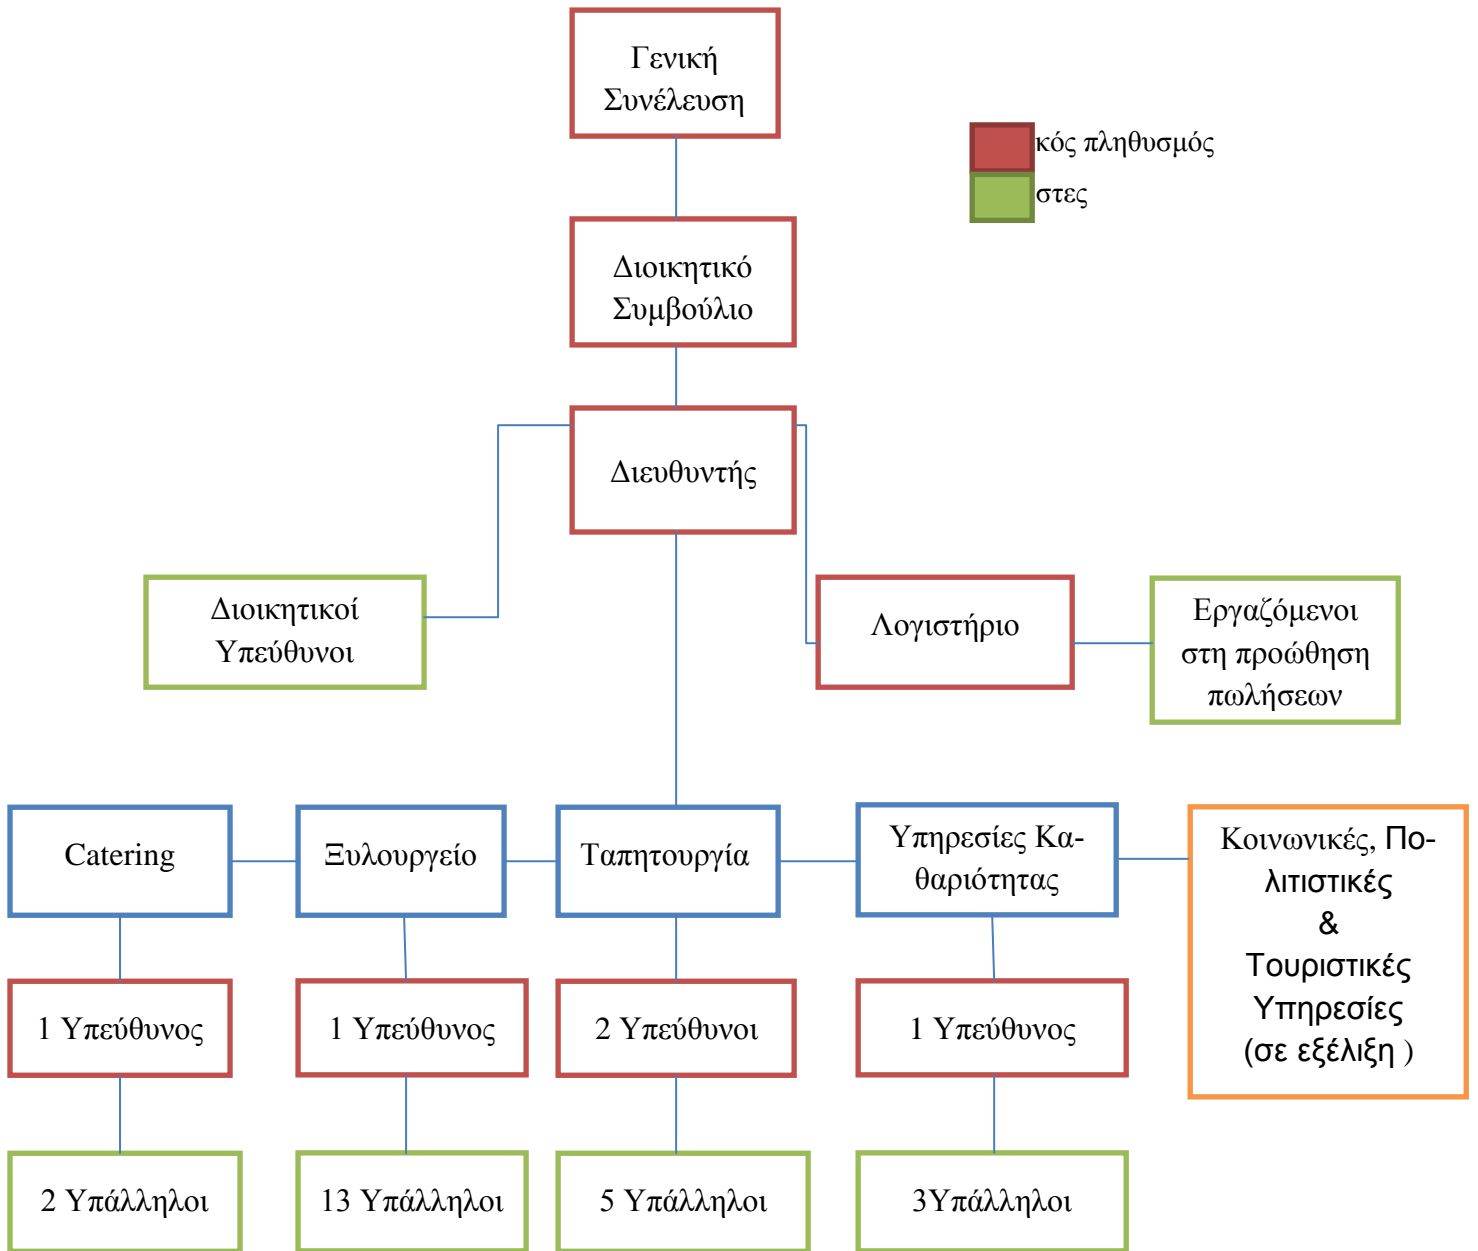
Γενική Συνέλευση

κός πληθυσμός
στες

Διοικητικό Συμβούλιο

Διευθυντής

Διοικητικοί Υπεύθυνοι

Λογιστήριο

Εργαζόμενοι στη προώθηση πωλήσεων

Catering

Ξυλουργείο

Ταπητουργία

Υπηρεσίες Καθαριότητας

Κοινωνικές, Πολιτιστικές & Τουριστικές Υπηρεσίες (σε εξέλιξη )

1 Υπεύθυνος

1 Υπεύθυνος

2 Υπεύθυνοι

1 Υπεύθυνος

2 Υπάλληλοι

13 Υπάλληλοι

5 Υπάλληλοι

3Υπάλληλοι